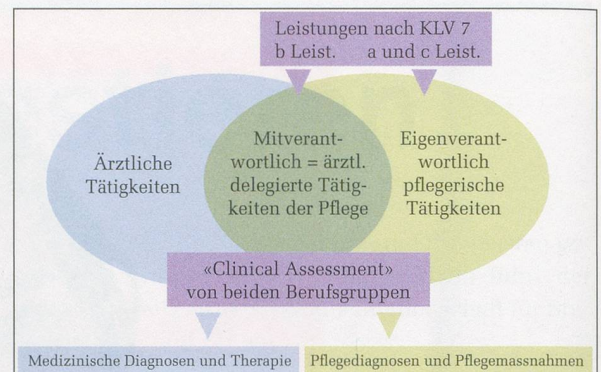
Leistungen nach KLV 7
b Leist.   a und c Leist.

Ärztliche Tätigkeiten

Mitverantwortlich = ärztl. delegierte Tätigkeiten der Pflege

Eigenverantwortlich pflegerische Tätigkeiten

«Clinical Assessment»
von beiden Berufsgruppen

Medizinische Diagnosen und Therapie

Pflegediagnosen und Pflegemassnahmen